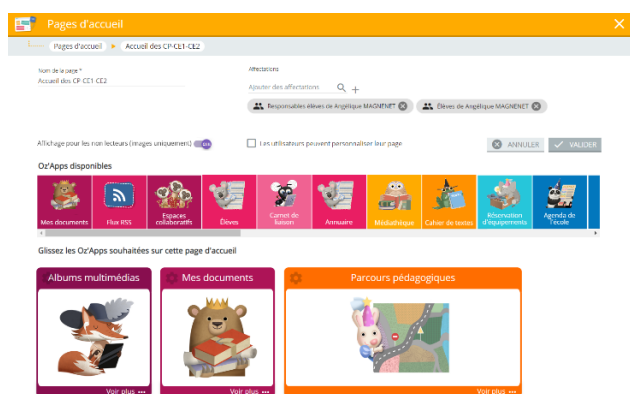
Pages d'accueil

Pages d'accueil ▸ Accueil des CP-CE1-CE2

Nom de la page *
Accueil des CP-CE1-CE2

Affectations
Ajouter des affectations

Responsables élèves de Angélique MAGNENET
Élèves de Angélique MAGNENET

Affichage pour les non lecteurs (images uniquement) oui

Les utilisateurs peuvent personnaliser leur page

ANNULER
VALIDER

Oz'Apps disponibles

Mes documents
Flux RSS
Espaces collaboratifs
Élèves
Carnet de liaison
Annuaire
Médiathèque
Cahier de textes
Réservation d'équipements
Agenda de l'école

Glissez les Oz'Apps souhaitées sur cette page d'accueil

Albums multimédias
Voir plus •••

Mes documents
Voir plus •••

Parcours pédagogiques
Voir plus •••